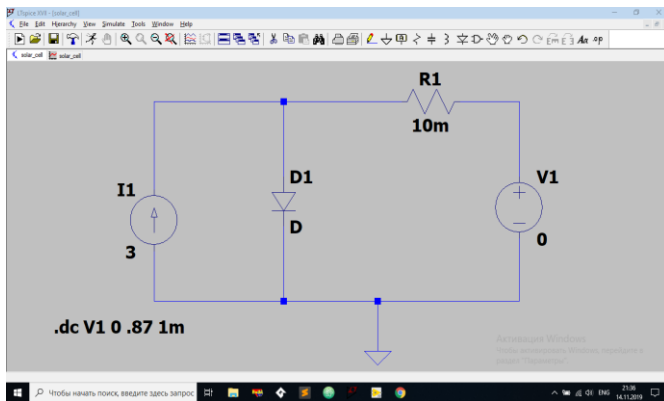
LTspice XVII - [solar_cell]

File Edit Hierarchy View Simulate Tools Window Help

solar_cell solar_cell

R1

10m

I1

3

D1

D

V1

0

.dc V1 0 .87 1m

Активация Windows
Чтобы активировать Windows, перейдите в раздел "Параметры".

Чтобы начать поиск, введите здесь запрос

ENG 21:30 14.11.2019